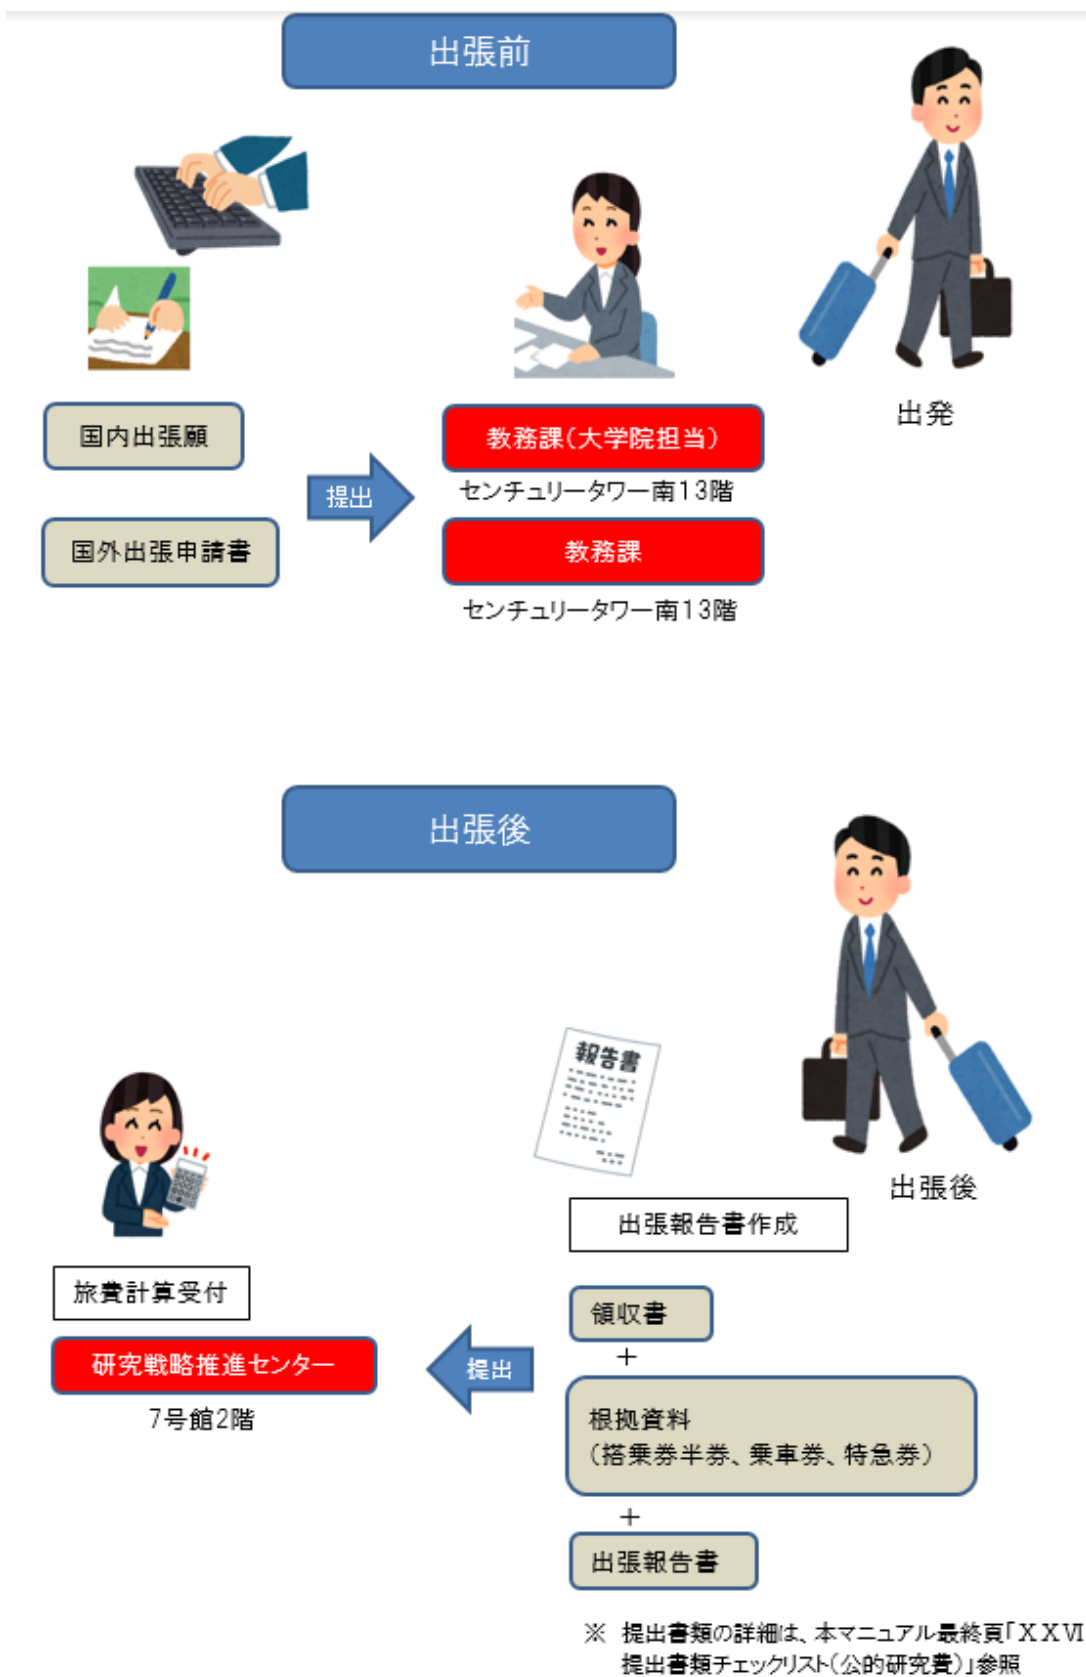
出張前

国内出張願

国外出張申請書

提出

教務課(大学院担当)

センチュリータワー南13階

教務課

センチュリータワー南13階

出発

出張後

報告書

出張後

出張報告書作成

旅費計算受付

研究戦略推進センター

7号館2階

提出

領収書

+

根拠資料
(搭乗券半券、乗車券、特急券)

+

出張報告書

※ 提出書類の詳細は、本マニュアル最終頁「XXVI 提出書類チェックリスト(公的研究費)」参照